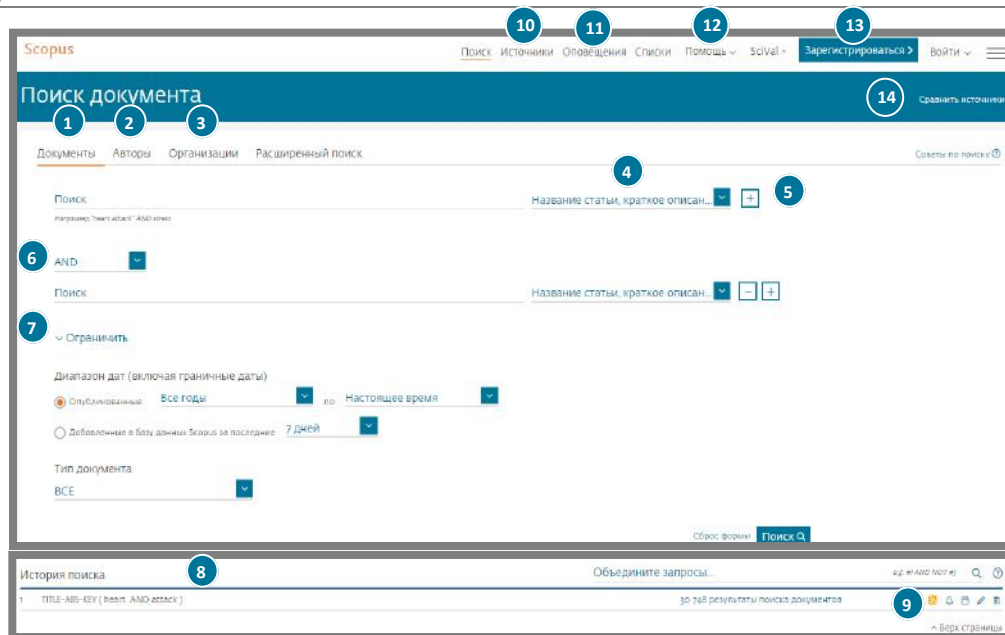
Scopus

10 11 12 13

Поиск Источники Оповещения Списки Помощь SciVal Зарегистрироваться > Войти

Поиск документа

14 Сравнить источники

1 2 3

Документы Авторы Организации Расширенный поиск

Советы по поиску

4

Поиск

Например "heart attack" AND stress

Название статьи, краткое описан...

5

6

AND

Поиск

Название статьи, краткое описан...

7

Ограничить

Диапазон дат (включая граничные даты)

Опубликованные Все годы по Настоящее время

Добавленные в базу данных Scopus за последние 7 дней

Тип документа

ВСЕ

Сброс формы Поиск

История поиска

8

Объедините запросы...

e.g. #1 AND NOT #3

1 TITLE-ABS-KEY ( heart AND attack )

30 748 результаты поиска документов

9

Верх страницы